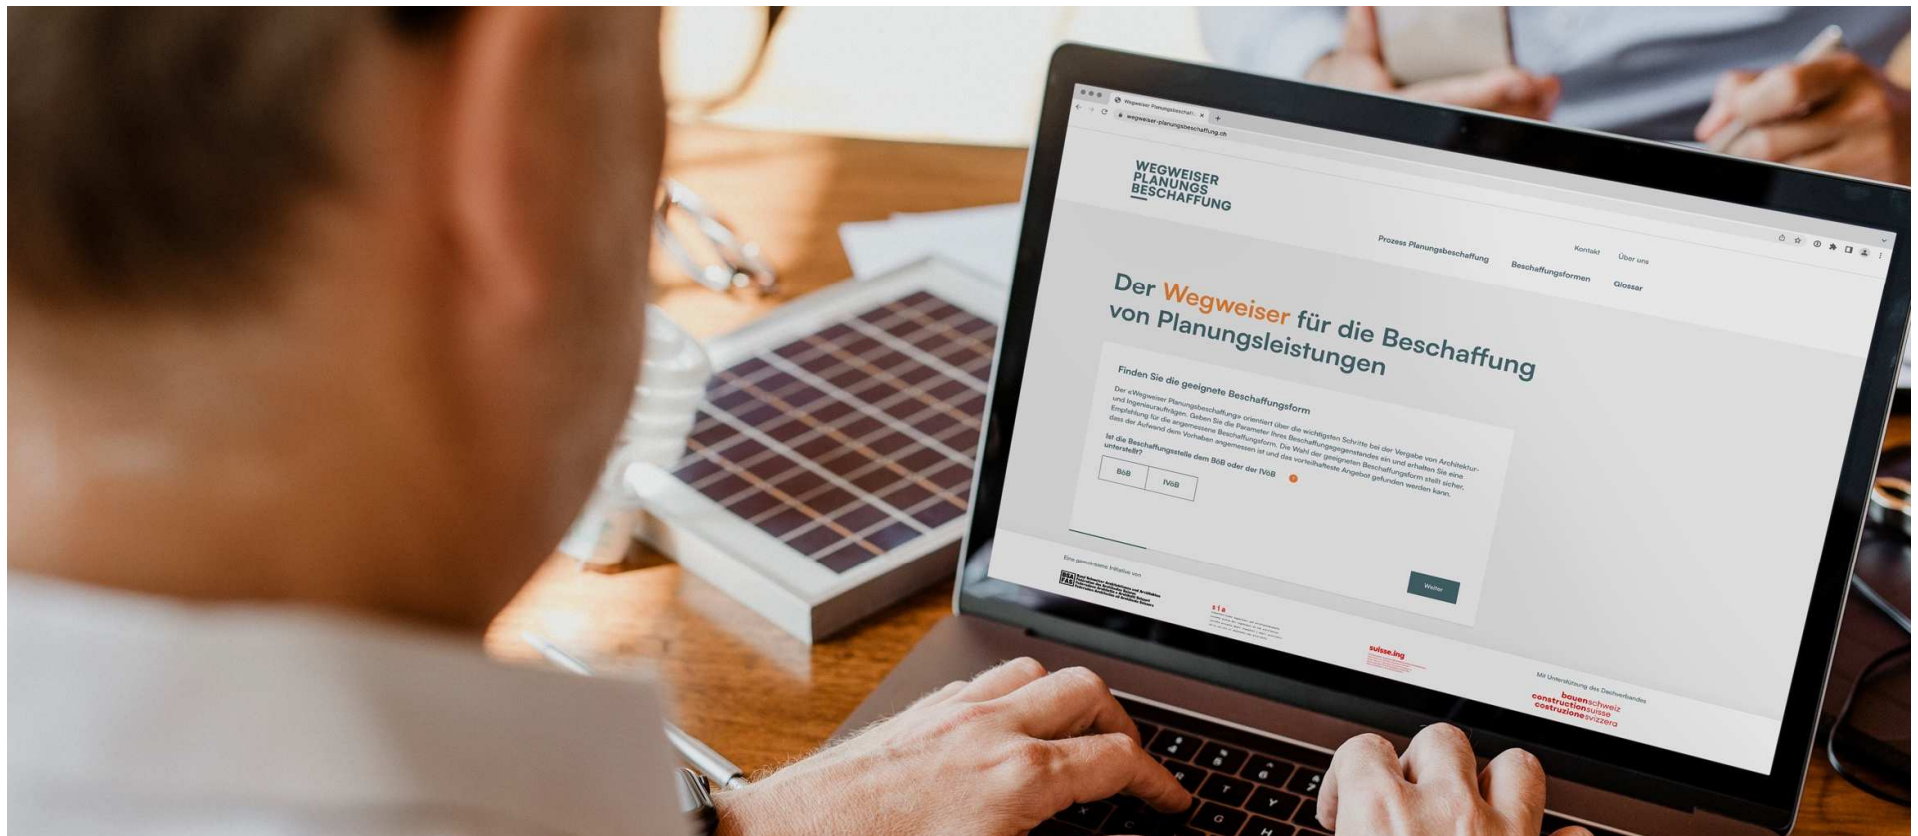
Wegweiser Planungsbeschaff... ×

wegweiser-planungsbeschaffung.ch

WEGWEISER PLANUNGS BESCHAFFUNG

Prozess Planungsbeschaffung Beschaffungsformen Kontakt Über uns Glossar

Der Wegweiser für die Beschaffung von Planungsleistungen

Finden Sie die geeignete Beschaffungsform

Der «Wegweiser Planungsbeschaffung» orientiert über die wichtigsten Schritte bei der Vergabe von Architektur- und Ingenieuraufträgen. Geben Sie die Parameter Ihres Beschaffungsgegenstandes ein und erhalten Sie eine Empfehlung für die angemessene Beschaffungsform. Die Wahl der geeigneten Beschaffungsform stellt sicher, dass der Aufwand dem Vorhaben angemessen ist und das vorteilhafteste Angebot gefunden werden kann.

Ist die Beschaffungsstelle dem BöB oder der IVöB unterstellt?

BöB IVöB

Weiter

Eine gemeinsame Initiative von

BSA FAS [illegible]

sia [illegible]

suisse.ing

Mit Unterstützung des Dachverbandes

bauenschweiz constructionsuisse costruzionesvizzera